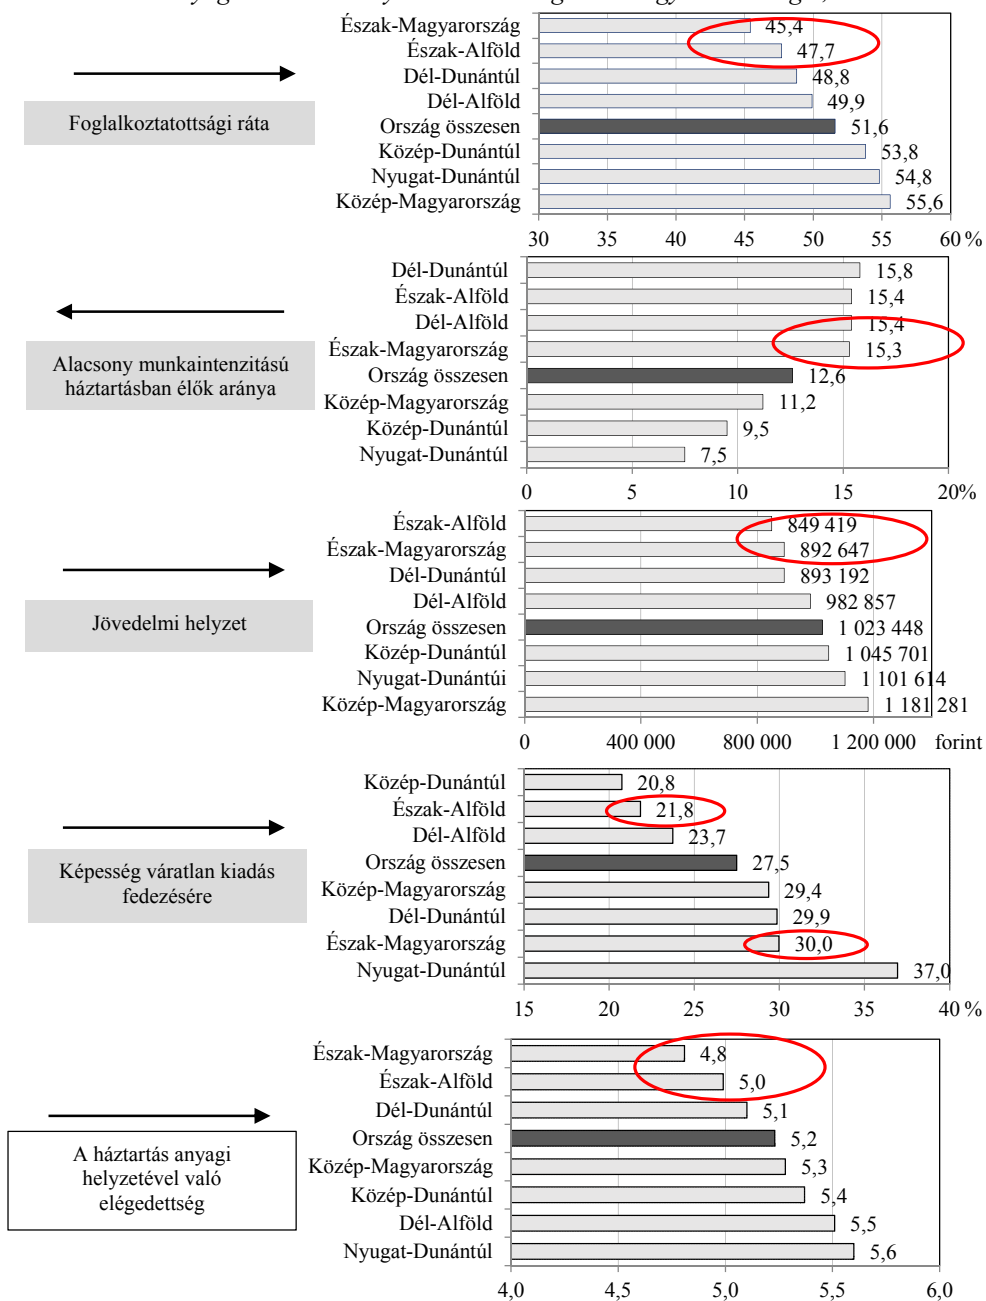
Foglalkoztatottsági ráta

Észak-Magyarország 45,4
Észak-Alföld 47,7
Dél-Dunántúl 48,8
Dél-Alföld 49,9
Ország összesen 51,6
Közép-Dunántúl 53,8
Nyugat-Dunántúl 54,8
Közép-Magyarország 55,6

30 35 40 45 50 55 60 %

Alacsony munkaintenzitású háztartásban élők aránya

Dél-Dunántúl 15,8
Észak-Alföld 15,4
Dél-Alföld 15,4
Észak-Magyarország 15,3
Ország összesen 12,6
Közép-Magyarország 11,2
Közép-Dunántúl 9,5
Nyugat-Dunántúl 7,5

0 5 10 15 20%

Jövedelmi helyzet

Észak-Alföld 849 419
Észak-Magyarország 892 647
Dél-Dunántúl 893 192
Dél-Alföld 982 857
Ország összesen 1 023 448
Közép-Dunántúl 1 045 701
Nyugat-Dunántúl 1 101 614
Közép-Magyarország 1 181 281

0 400 000 800 000 1 200 000 forint

Képesség váratlan kiadás fedezésére

Közép-Dunántúl 20,8
Észak-Alföld 21,8
Dél-Alföld 23,7
Ország összesen 27,5
Közép-Magyarország 29,4
Dél-Dunántúl 29,9
Észak-Magyarország 30,0
Nyugat-Dunántúl 37,0

15 20 25 30 35 40 %

A háztartás anyagi helyzetével való elégedettség

Észak-Magyarország 4,8
Észak-Alföld 5,0
Dél-Dunántúl 5,1
Ország összesen 5,2
Közép-Magyarország 5,3
Közép-Dunántúl 5,4
Dél-Alföld 5,5
Nyugat-Dunántúl 5,6

4,0 4,5 5,0 5,5 6,0